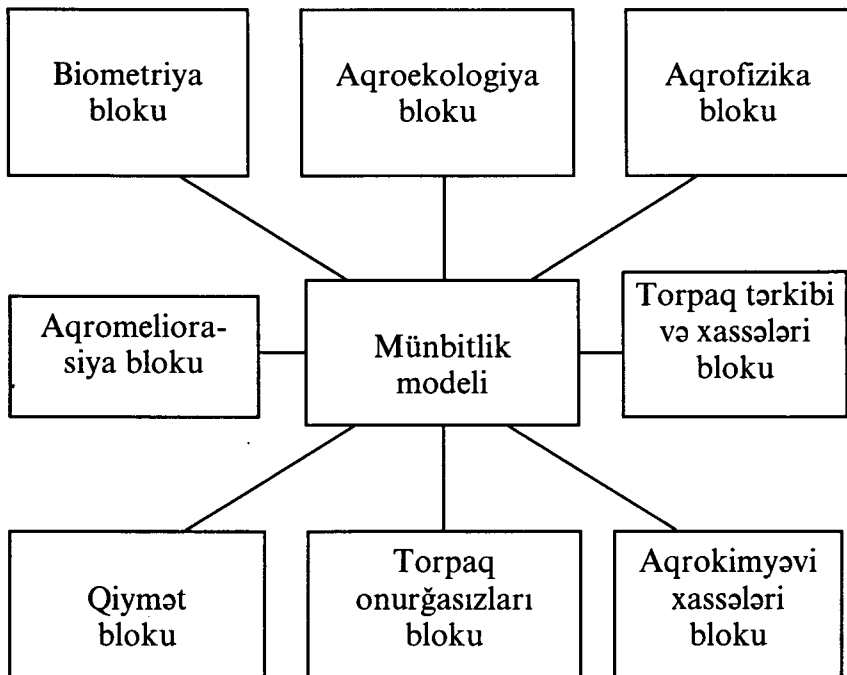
Biometriya bloku

Aqroekologiya bloku

Aqrofizika bloku

Aqromeliorasiya bloku

Münbitlik modeli

Torpaq tərkibi və xassələri bloku

Qiymət bloku

Torpaq onurğasızları bloku

Aqrokimyəvi xassələri bloku